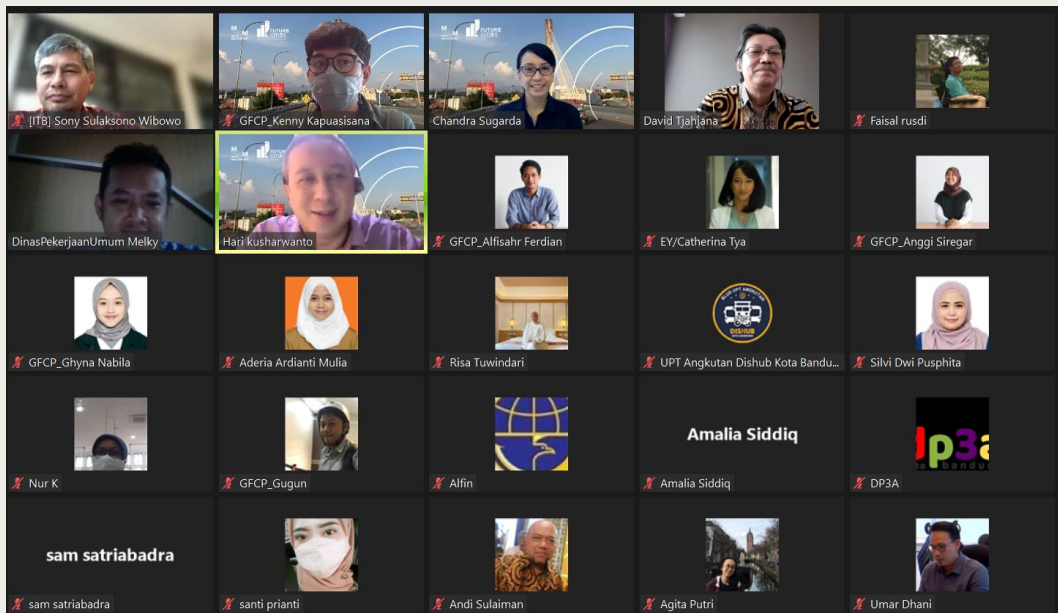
[ITB] Sony Sulaksono Wibowo

GFCP_Kenny Kapuasisana

Chandra Sugarda

David Tjahjana

Faisal rusdi

DinasPekerjaanUmum Melky

Hari kusharwanto

GFCP_Alfisahr Ferdian

EY/Catherina Tya

GFCP_Anggi Siregar

GFCP_Ghyna Nabila

Aderia Ardianti Mulia

Risa Tuwindari

UPT Angkutan Dishub Kota Bandu...

Silvi Dwi Pusphita

Nur K

GFCP_Gugun

Alfin

Amalia Siddiq

Amalia Siddiq

DP3A

sam satriabadra

sam satriabadra

santi prianti

Andi Sulaiman

Agita Putri

Umar Dhani